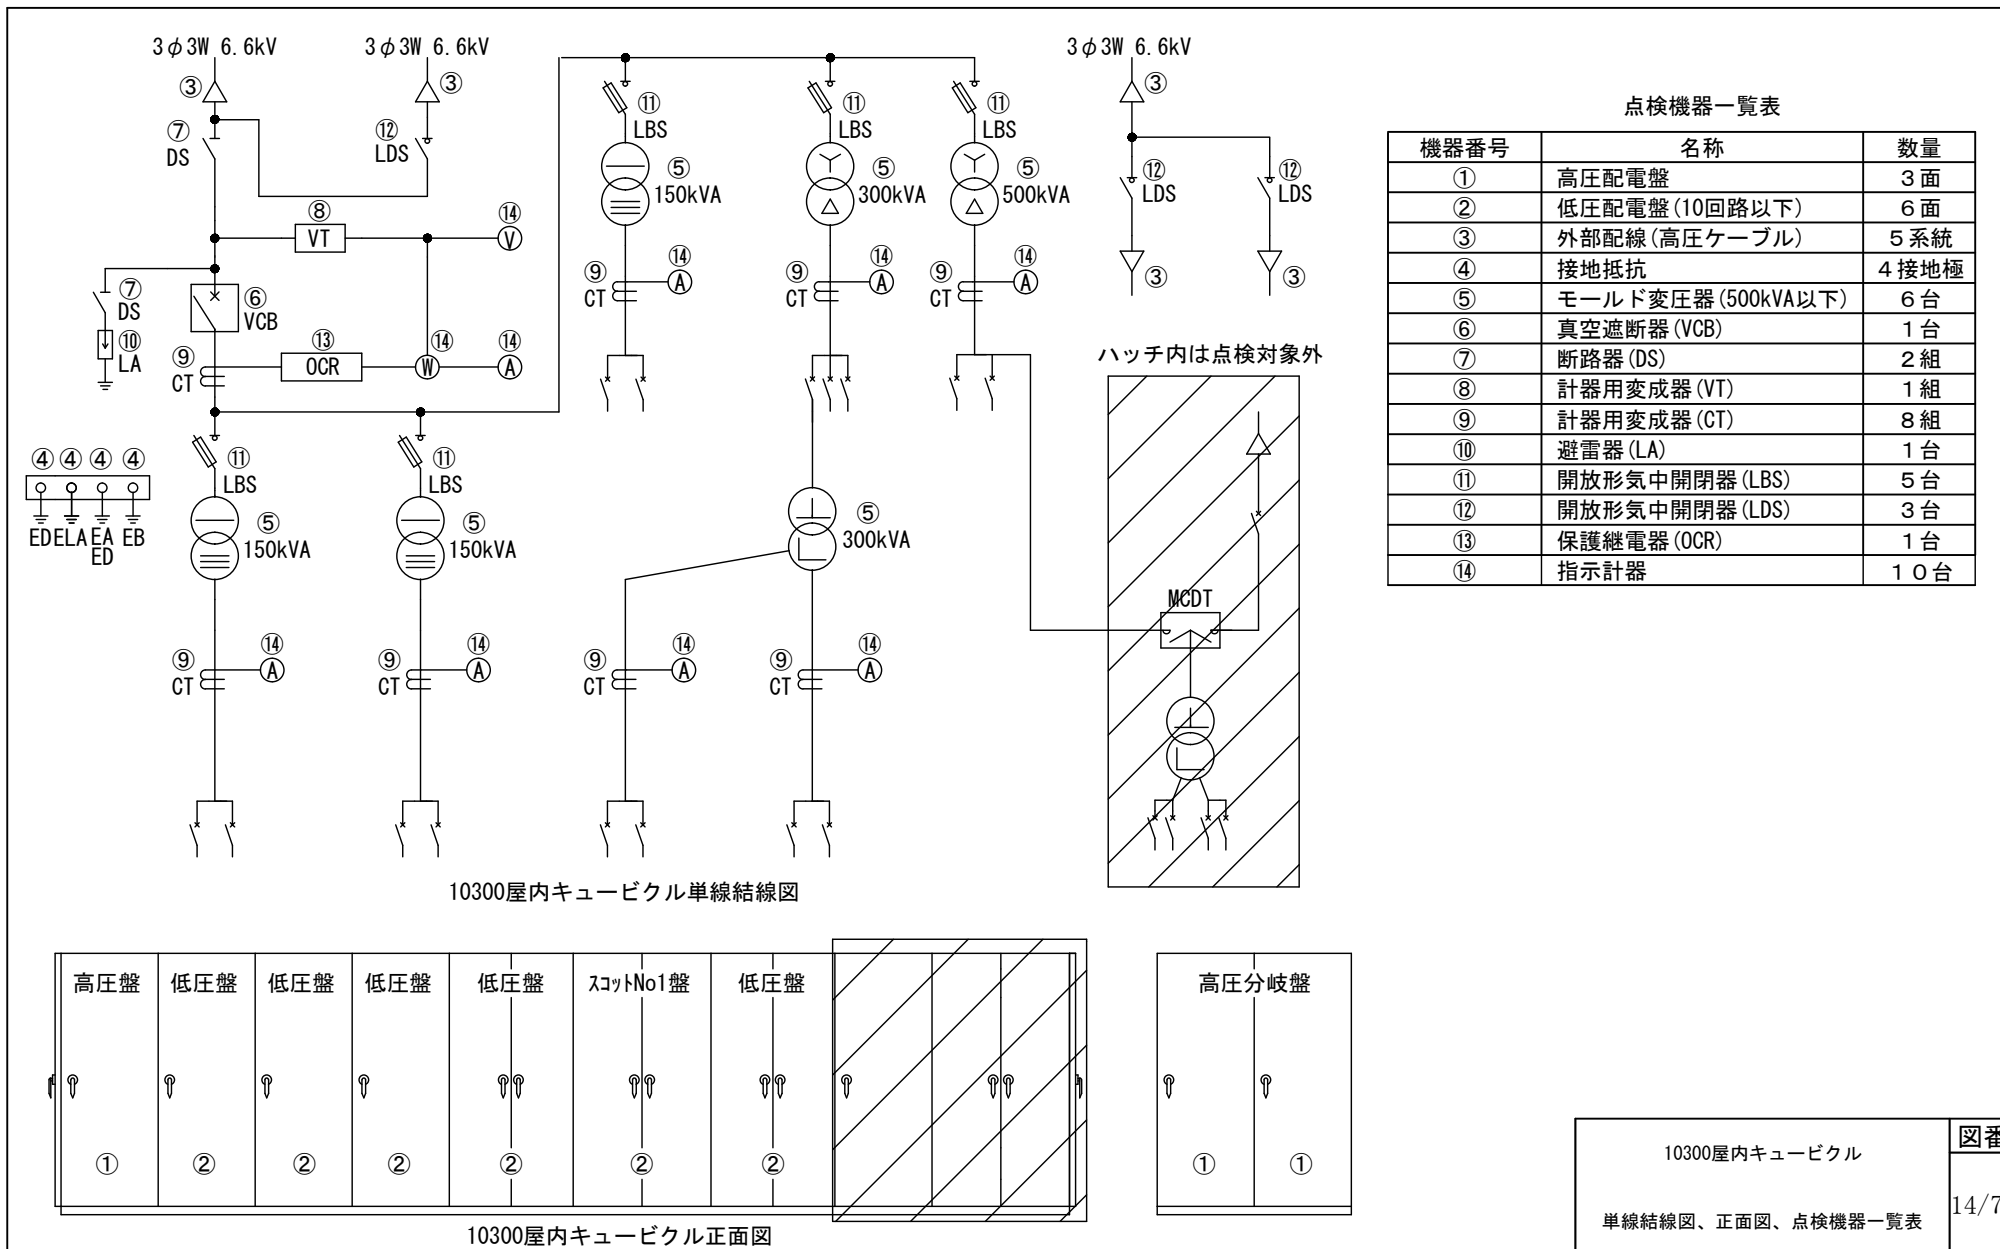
3φ3W 6.6kV
3φ3W 6.6kV
3φ3W 6.6kV

③ ③ ③
⑦ DS
⑫ LDS
⑧ VT ⑭ V
⑦ DS
⑥ VCB
⑩ LA
⑨ CT
⑬ OCR ⑭ W ⑭ A
⑪ LBS ⑤ 150kVA
⑪ LBS ⑤ 300kVA
⑪ LBS ⑤ 500kVA
⑨ CT ⑭ A
⑨ CT ⑭ A
⑨ CT ⑭ A
⑫ LDS ⑫ LDS
③ ③
④ ④ ④ ④
ED ELA EA ED EB
⑪ LBS ⑤ 150kVA
⑪ LBS ⑤ 150kVA
⑤ 300kVA
⑨ CT ⑭ A
⑨ CT ⑭ A
⑨ CT ⑭ A
⑨ CT ⑭ A
ハッチ内は点検対象外
MCDT

10300屋内キュービクル単線結線図

点検機器一覧表

| 機器番号 | 名称 | 数量 |
|---|---|---|
| ① | 高圧配電盤 | 3面 |
| ② | 低圧配電盤(10回路以下) | 6面 |
| ③ | 外部配線(高圧ケーブル) | 5系統 |
| ④ | 接地抵抗 | 4接地極 |
| ⑤ | モールド変圧器(500kVA以下) | 6台 |
| ⑥ | 真空遮断器(VCB) | 1台 |
| ⑦ | 断路器(DS) | 2組 |
| ⑧ | 計器用変成器(VT) | 1組 |
| ⑨ | 計器用変成器(CT) | 8組 |
| ⑩ | 避雷器(LA) | 1台 |
| ⑪ | 開放形気中開閉器(LBS) | 5台 |
| ⑫ | 開放形気中開閉器(LDS) | 3台 |
| ⑬ | 保護継電器(OCR) | 1台 |
| ⑭ | 指示計器 | 10台 |

高圧盤 低圧盤 低圧盤 低圧盤 低圧盤 ｽｺｯﾄNo1盤 低圧盤
① ② ② ② ② ② ②
高圧分岐盤
① ①

10300屋内キュービクル正面図

10300屋内キュービクル
単線結線図、正面図、点検機器一覧表
図番
14/7